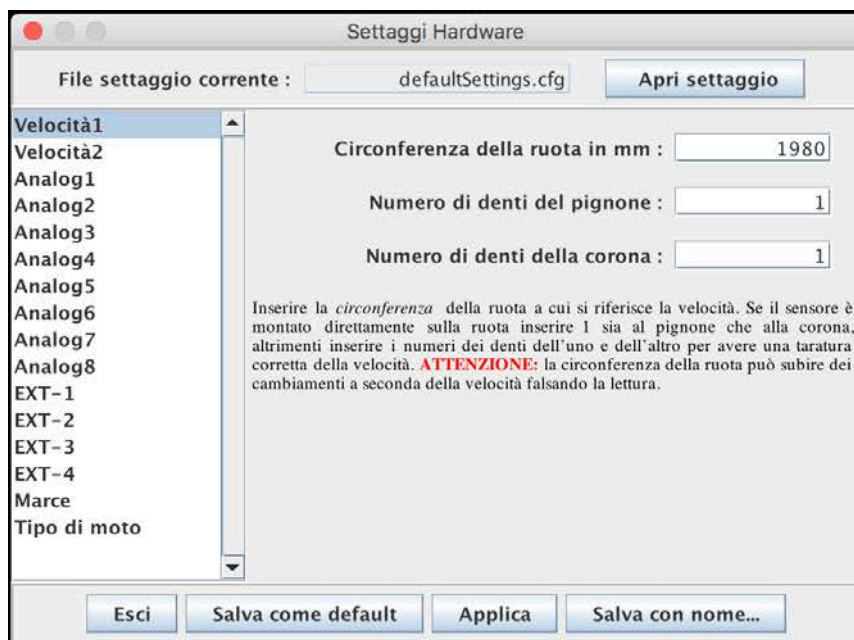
Settaggi Hardware

File settaggio corrente : defaultSettings.cfg Apri settaggio

Velocità1
Velocità2
Analog1
Analog2
Analog3
Analog4
Analog5
Analog6
Analog7
Analog8
EXT-1
EXT-2
EXT-3
EXT-4
Marce
Tipo di moto

Circonferenza della ruota in mm : 1980

Numero di denti del pignone : 1

Numero di denti della corona : 1

Inserire la *circonferenza* della ruota a cui si riferisce la velocità. Se il sensore è montato direttamente sulla ruota inserire 1 sia al pignone che alla corona, altrimenti inserire i numeri dei denti dell'uno e dell'altro per avere una taratura corretta della velocità. **ATTENZIONE:** la circonferenza della ruota può subire dei cambiamenti a seconda della velocità falsando la lettura.

Esci Salva come default Applica Salva con nome...